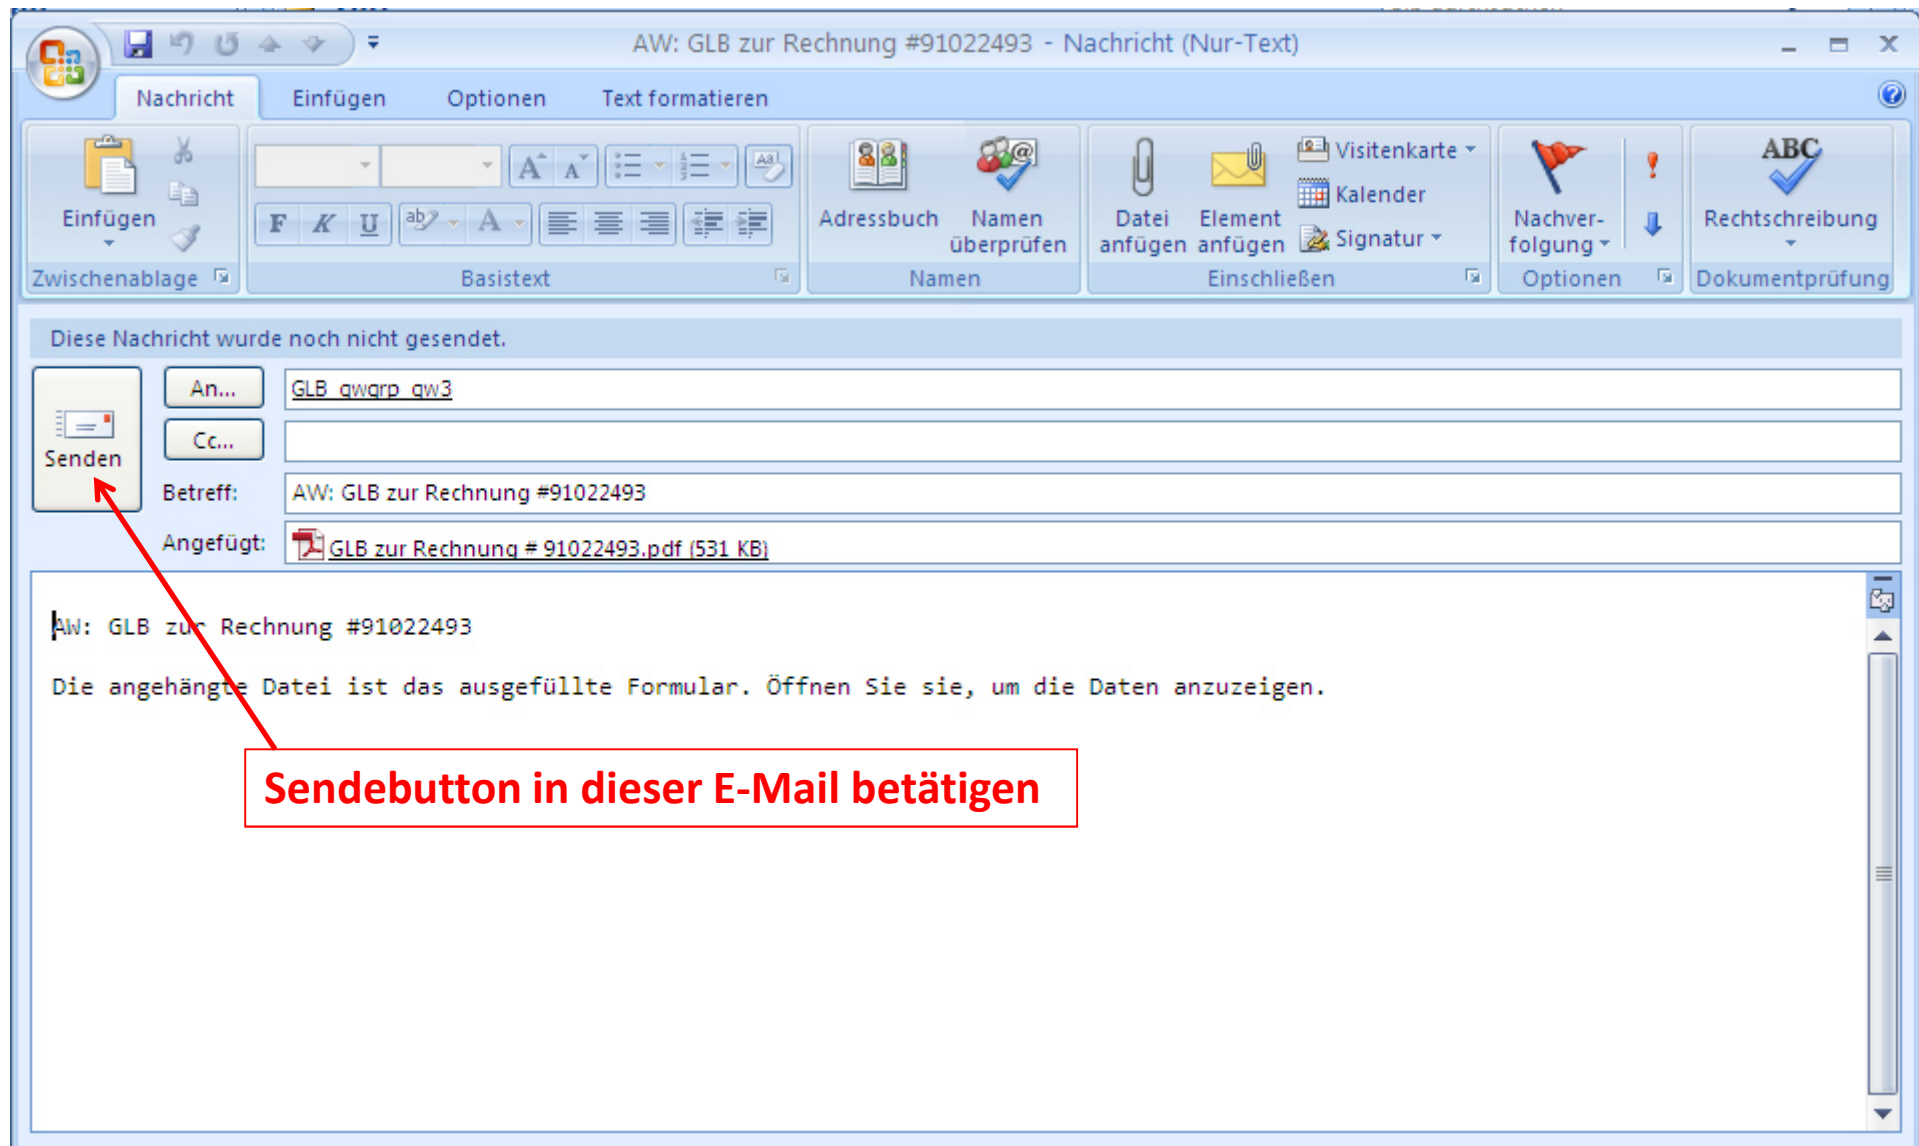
AW: GLB zur Rechnung #91022493 - Nachricht (Nur-Text)

Nachricht Einfügen Optionen Text formatieren

Einfügen
Zwischenablage

F K U
Basistext

Adressbuch Namen überprüfen
Namen

Datei anfügen Element anfügen Visitenkarte Kalender Signatur
Einschließen

Nachverfolgung
Optionen

ABC
Rechtschreibung
Dokumentprüfung

Diese Nachricht wurde noch nicht gesendet.

Senden
An... GLB_gwgrp_gw3
Cc...
Betreff: AW: GLB zur Rechnung #91022493
Angefügt: GLB zur Rechnung # 91022493.pdf (531 KB)

AW: GLB zur Rechnung #91022493

Die angehängte Datei ist das ausgefüllte Formular. Öffnen Sie sie, um die Daten anzuzeigen.

Sendebutton in dieser E-Mail betätigen